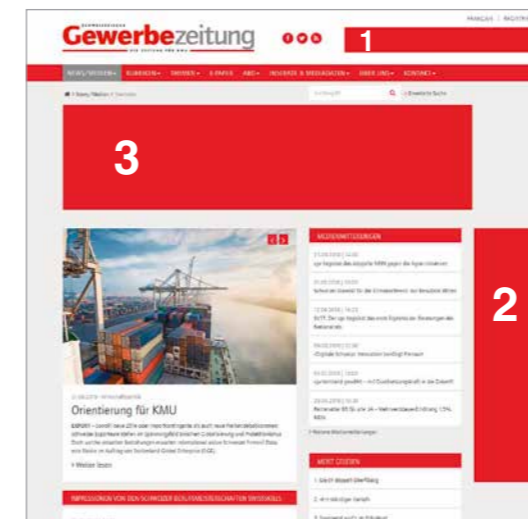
SCHWEIZERISCHE
Gewerbezeitung
DIE ZEITUNG FÜR KMU

FRANÇAIS | REGISTRI

1

NEWS/MEDIEN | RUBRIKEN | EXTRAS | E-PAPER | ABO | INSERATE & MEDIADATEN | ÜBER UNS | KONTAKT

Suchbegriff | Erweiterte Suche

3

2

Orientierung für KMU

MEDIENMITTEILUNGEN

MEIST GELESEN

Weiter lesen

IMPRESSIONEN VON DEN SCHWEIZER BERUFSMEISTERSCHAFTEN SWISSSKILLS